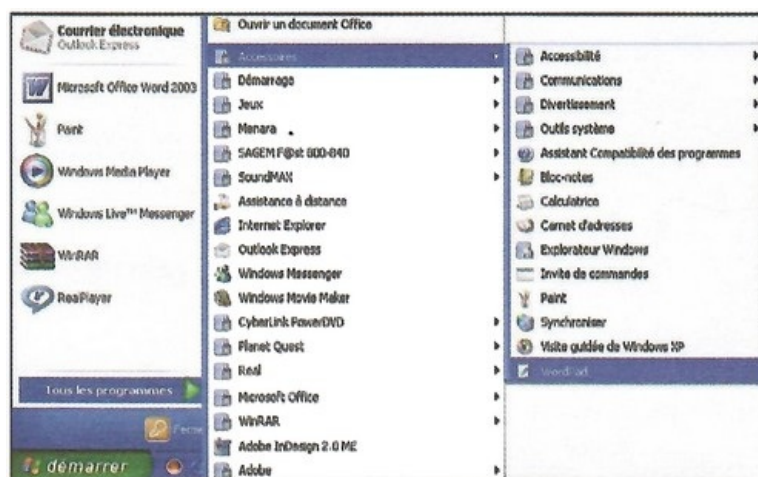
Courrier électronique
Outlook Express

Microsoft Office Word 2003

Paint

Windows Media Player

Windows Live™ Messenger

WinRAR

RealPlayer

Tous les programmes

Ferme

démarrer

Ouvrir un document Office
Accessoires
Démarrage
Jeux
Menara
SAGEM F@st 800-840
SoundMAX
Assistance à distance
Internet Explorer
Outlook Express
Windows Messenger
Windows Movie Maker
CyberLink PowerDVD
Planet Quest
Real
Microsoft Office
WinRAR
Adobe InDesign 2.0 ME
Adobe

Accessibilité
Communications
Divertissement
Outils système
Assistant Compatibilité des programmes
Bloc-notes
Calculatrice
Carnet d'adresses
Explorateur Windows
Invite de commandes
Paint
Synchroniser
Visite guidée de Windows XP
WordPad